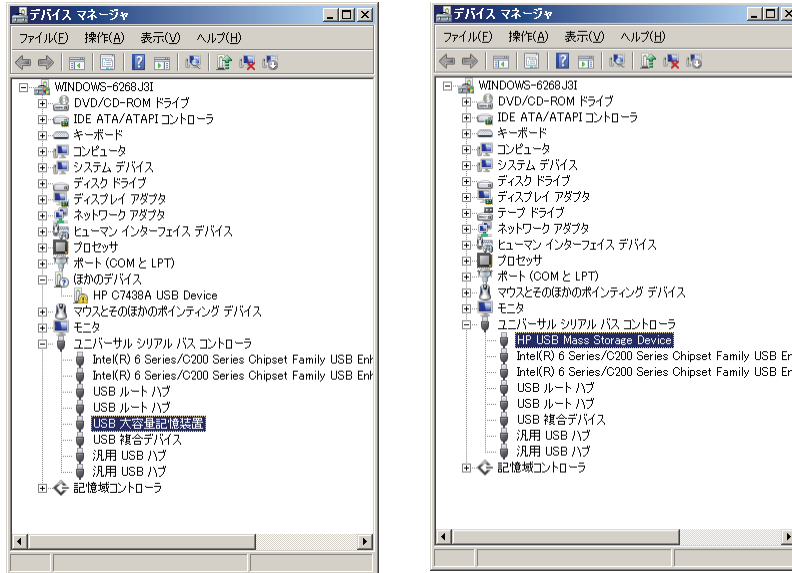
デバイス マネージャ

ファイル(F) 操作(A) 表示(V) ヘルプ(H)

WINDOWS-6268J3I
DVD/CD-ROM ドライブ
IDE ATA/ATAPI コントローラ
キーボード
コンピュータ
システム デバイス
ディスク ドライブ
ディスプレイ アダプタ
ネットワーク アダプタ
ヒューマン インターフェイス デバイス
プロセッサ
ポート (COM と LPT)
ほかのデバイス
HP C7438A USB Device
マウスとそのほかのポインティング デバイス
モニタ
ユニバーサル シリアル バス コントローラ
Intel(R) 6 Series/C200 Series Chipset Family USB Enh
Intel(R) 6 Series/C200 Series Chipset Family USB Enh
USB ルート ハブ
USB ルート ハブ
USB 大容量記憶装置
USB 複合デバイス
汎用 USB ハブ
汎用 USB ハブ
記憶域コントローラ

デバイス マネージャ

ファイル(F) 操作(A) 表示(V) ヘルプ(H)

WINDOWS-6268J3I
DVD/CD-ROM ドライブ
IDE ATA/ATAPI コントローラ
キーボード
コンピュータ
システム デバイス
ディスク ドライブ
ディスプレイ アダプタ
テープ ドライブ
ネットワーク アダプタ
ヒューマン インターフェイス デバイス
プロセッサ
ポート (COM と LPT)
マウスとそのほかのポインティング デバイス
モニタ
ユニバーサル シリアル バス コントローラ
HP USB Mass Storage Device
Intel(R) 6 Series/C200 Series Chipset Family USB En
Intel(R) 6 Series/C200 Series Chipset Family USB En
USB ルート ハブ
USB ルート ハブ
USB 複合デバイス
汎用 USB ハブ
汎用 USB ハブ
記憶域コントローラ